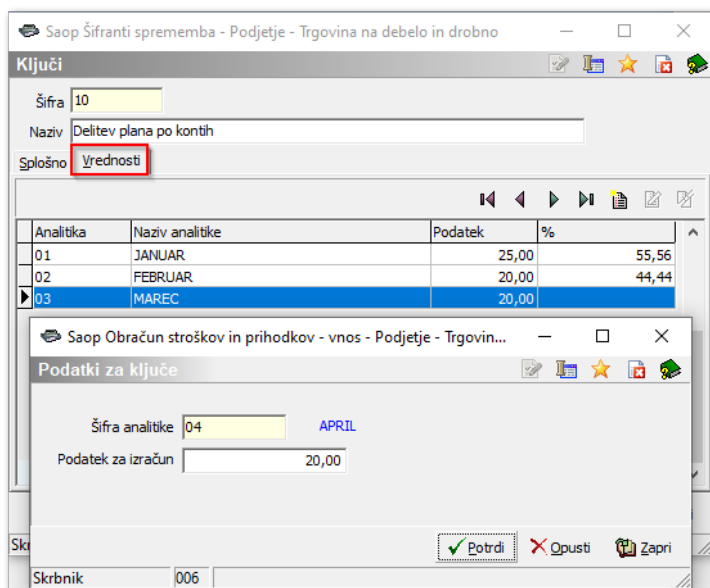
Saop Šifranti sprememba - Podjetje - Trgovina na debelo in drobno

Ključi

Šifra 10

Naziv Delitev plana po kontih

Splošno Vrednosti

| Analitika | Naziv analitike | Podatek | % |
|---|---|---|---|
| 01 | JANUAR | 25,00 | 55,56 |
| 02 | FEBRUAR | 20,00 | 44,44 |
| 03 | MAREC | 20,00 | |

Saop Obračun stroškov in prihodkov - vnos - Podjetje - Trgovin...

Podatki za ključe

Šifra analitike 04 APRIL

Podatek za izračun 20,00

Potrdi Opusti Zapri

Skr

Skrbnik 006